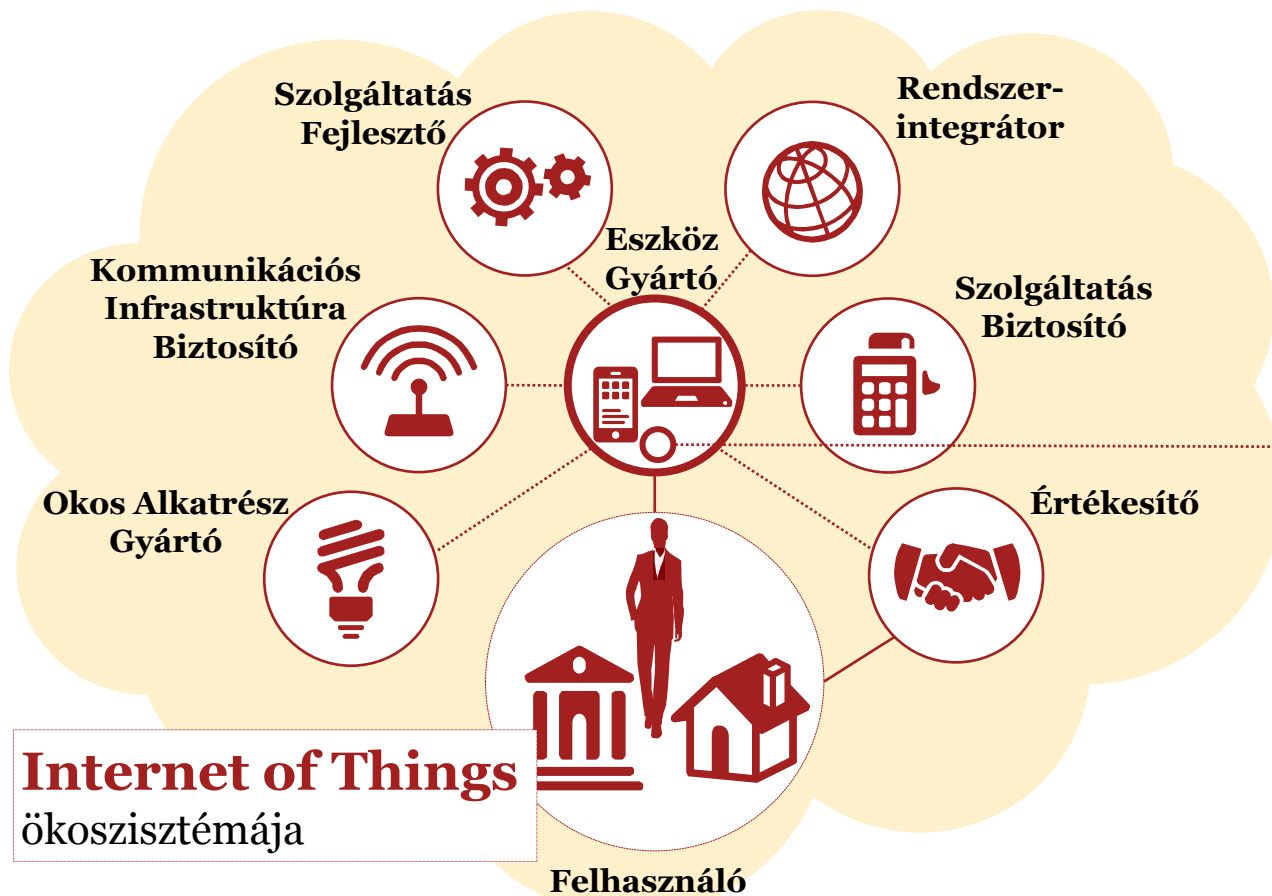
Szolgáltatás Fejlesztő

Rendszer-integrátor

Eszköz Gyártó

Kommunikációs Infrastruktúra Biztosító

Szolgáltatás Biztosító

Okos Alkatrész Gyártó

Értékesítő

Felhasználó

Internet of Things ökoszisztémája